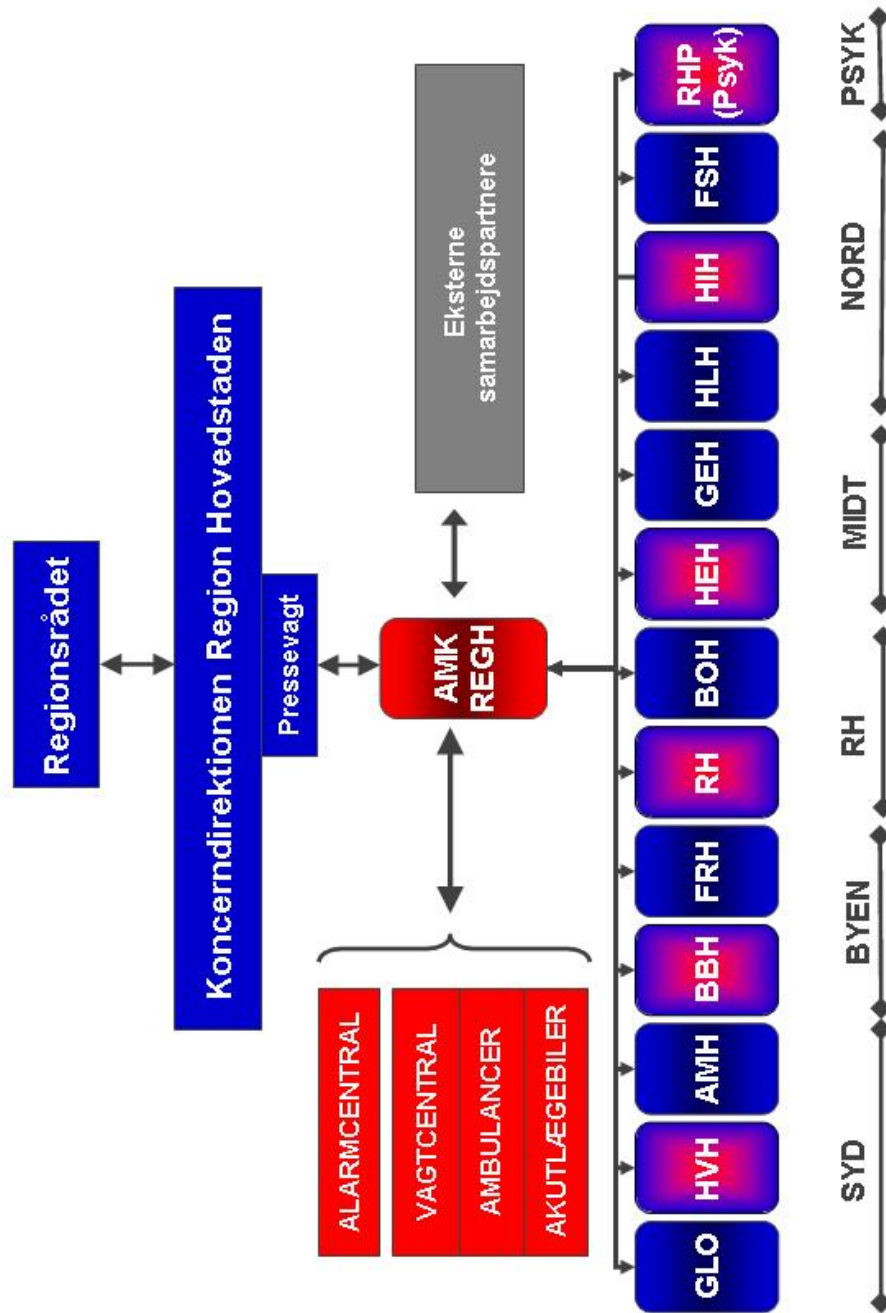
Regionsrådet

Koncerndirektionen Region Hovedstaden

Pressevagt

AMK REGH

Eksterne samarbejdspartnere

ALARMCENTRAL

VAGTCENTRAL

AMBULANCER

AKUTLÆGEBILER

GLO

HVH

AMH

BBH

FRH

RH

BOH

HEH

GEH

HLH

HIH

FSH

RHP (Psyk)

SYD

BYEN

RH

MIDT

NORD

PSYK